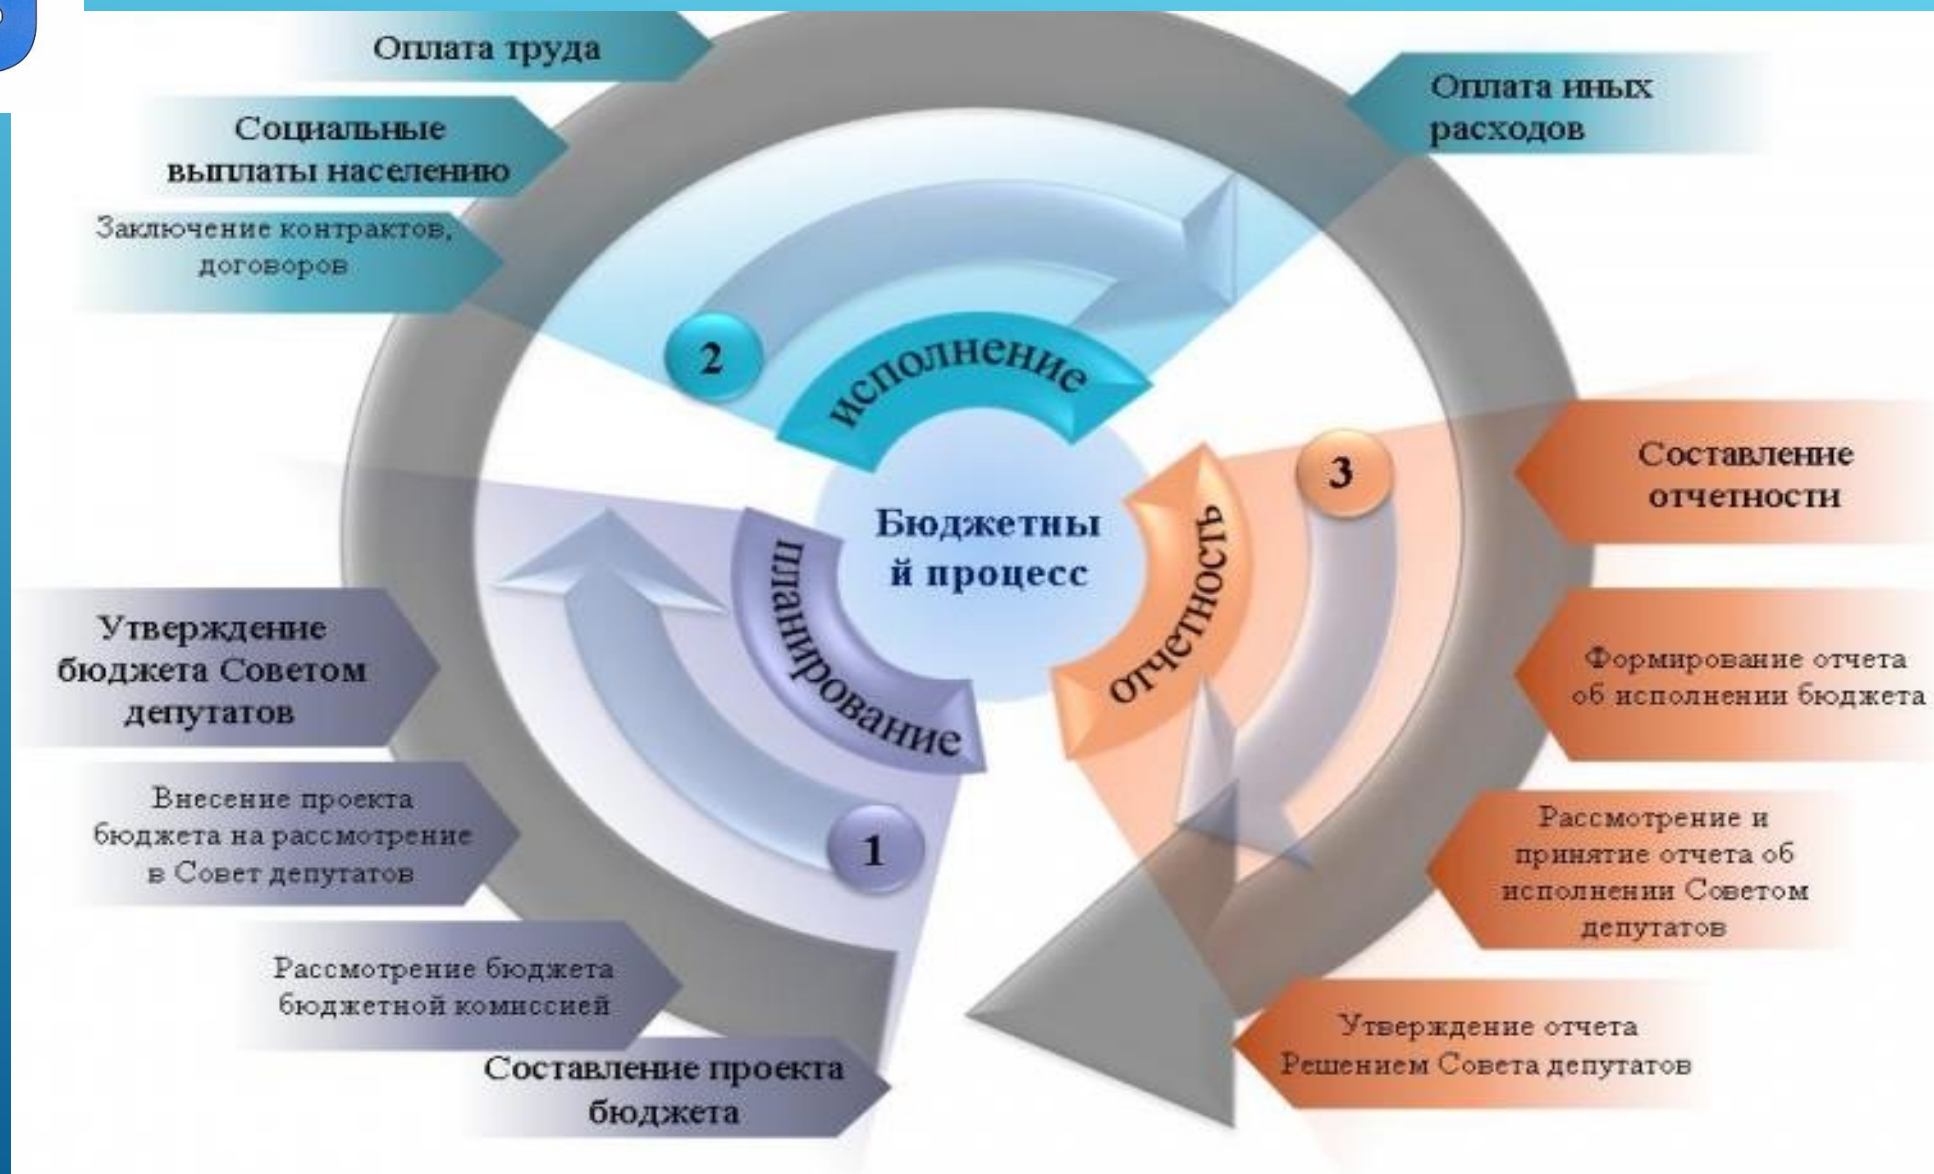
Оплата труда

Социальные выплаты населению

Заключение контрактов, договоров

Оплата иных расходов

2

исполнение

Бюджетный процесс

3

отчетность

Составление отчетности

планирование

Утверждение бюджета Советом депутатов

Формирование отчета об исполнении бюджета

Внесение проекта бюджета на рассмотрение в Совет депутатов

1

Рассмотрение и принятие отчета об исполнении Советом депутатов

Рассмотрение бюджета бюджетной комиссией

Составление проекта бюджета

Утверждение отчета Решением Совета депутатов